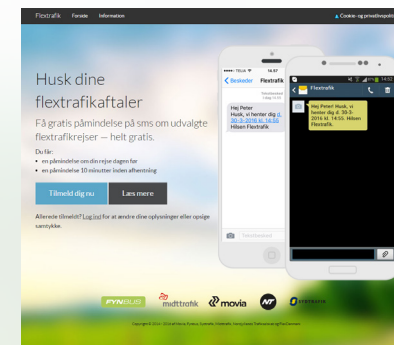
Flextrafik Forside Information

Cookie- og privatlivspolitik

Husk dine flextrafikaftaler

Få gratis påmindelse på sms om udvalgte flextrafikrejser — helt gratis.

Du får:
• en påmindelse om din rejse dagen før
• en påmindelse 10 minutter inden afhentning

Tilmeld dig nu

Læs mere

Allerede tilmeldt? Log ind for at ændre dine oplysninger eller opsige samtykke.

TELIA 14:57

Beskeder Flextrafik

Tekstbesked
I dag 14:55

Hej Peter
Husk, vi henter dig d. 30-3-2016 kl. 14:55
Hilsen Flextrafik

Tekstbesked

14:02

Flextrafik

Hej Peter! Husk, vi henter dig d. 30-3-2016 kl. 14:55. Hilsen Flextrafik.

FYNBUS midttrafik movia NT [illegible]

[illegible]